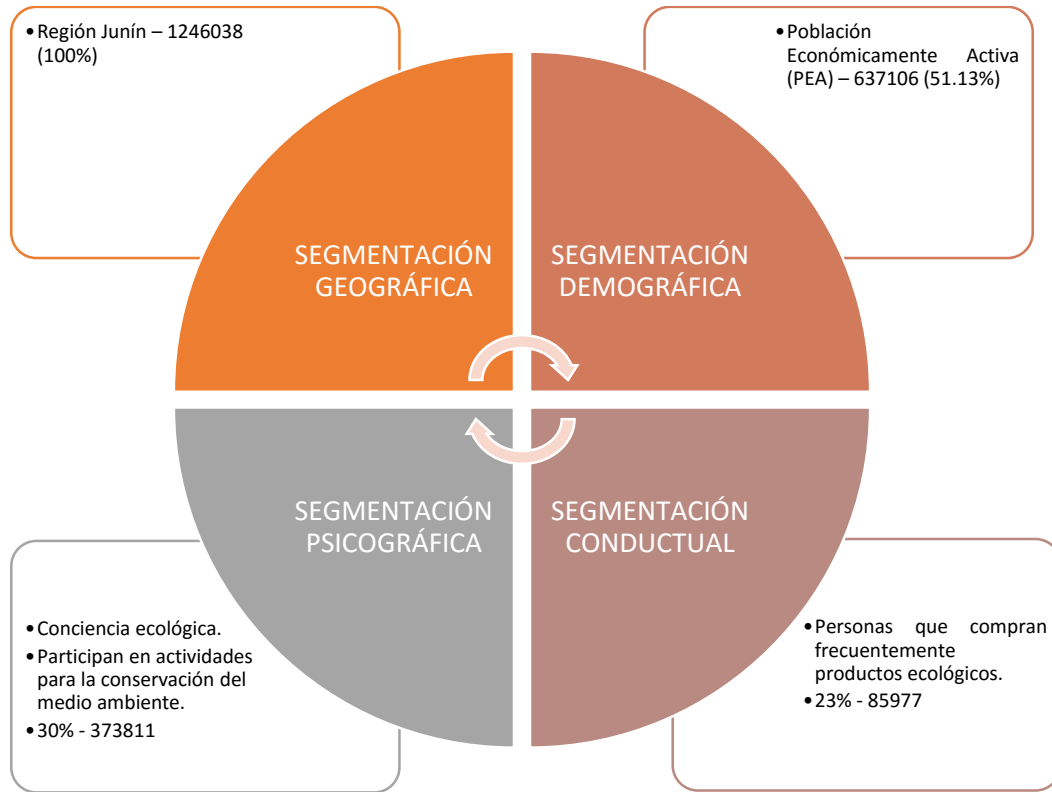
• Región Junín – 1246038 (100%)

• Población Económicamente Activa (PEA) – 637106 (51.13%)

SEGMENTACIÓN GEOGRÁFICA

SEGMENTACIÓN DEMOGRÁFICA

SEGMENTACIÓN PSICOGRÁFICA

SEGMENTACIÓN CONDUCTUAL

• Conciencia ecológica.
• Participan en actividades para la conservación del medio ambiente.
• 30% - 373811

• Personas que compran frecuentemente productos ecológicos.
• 23% - 85977